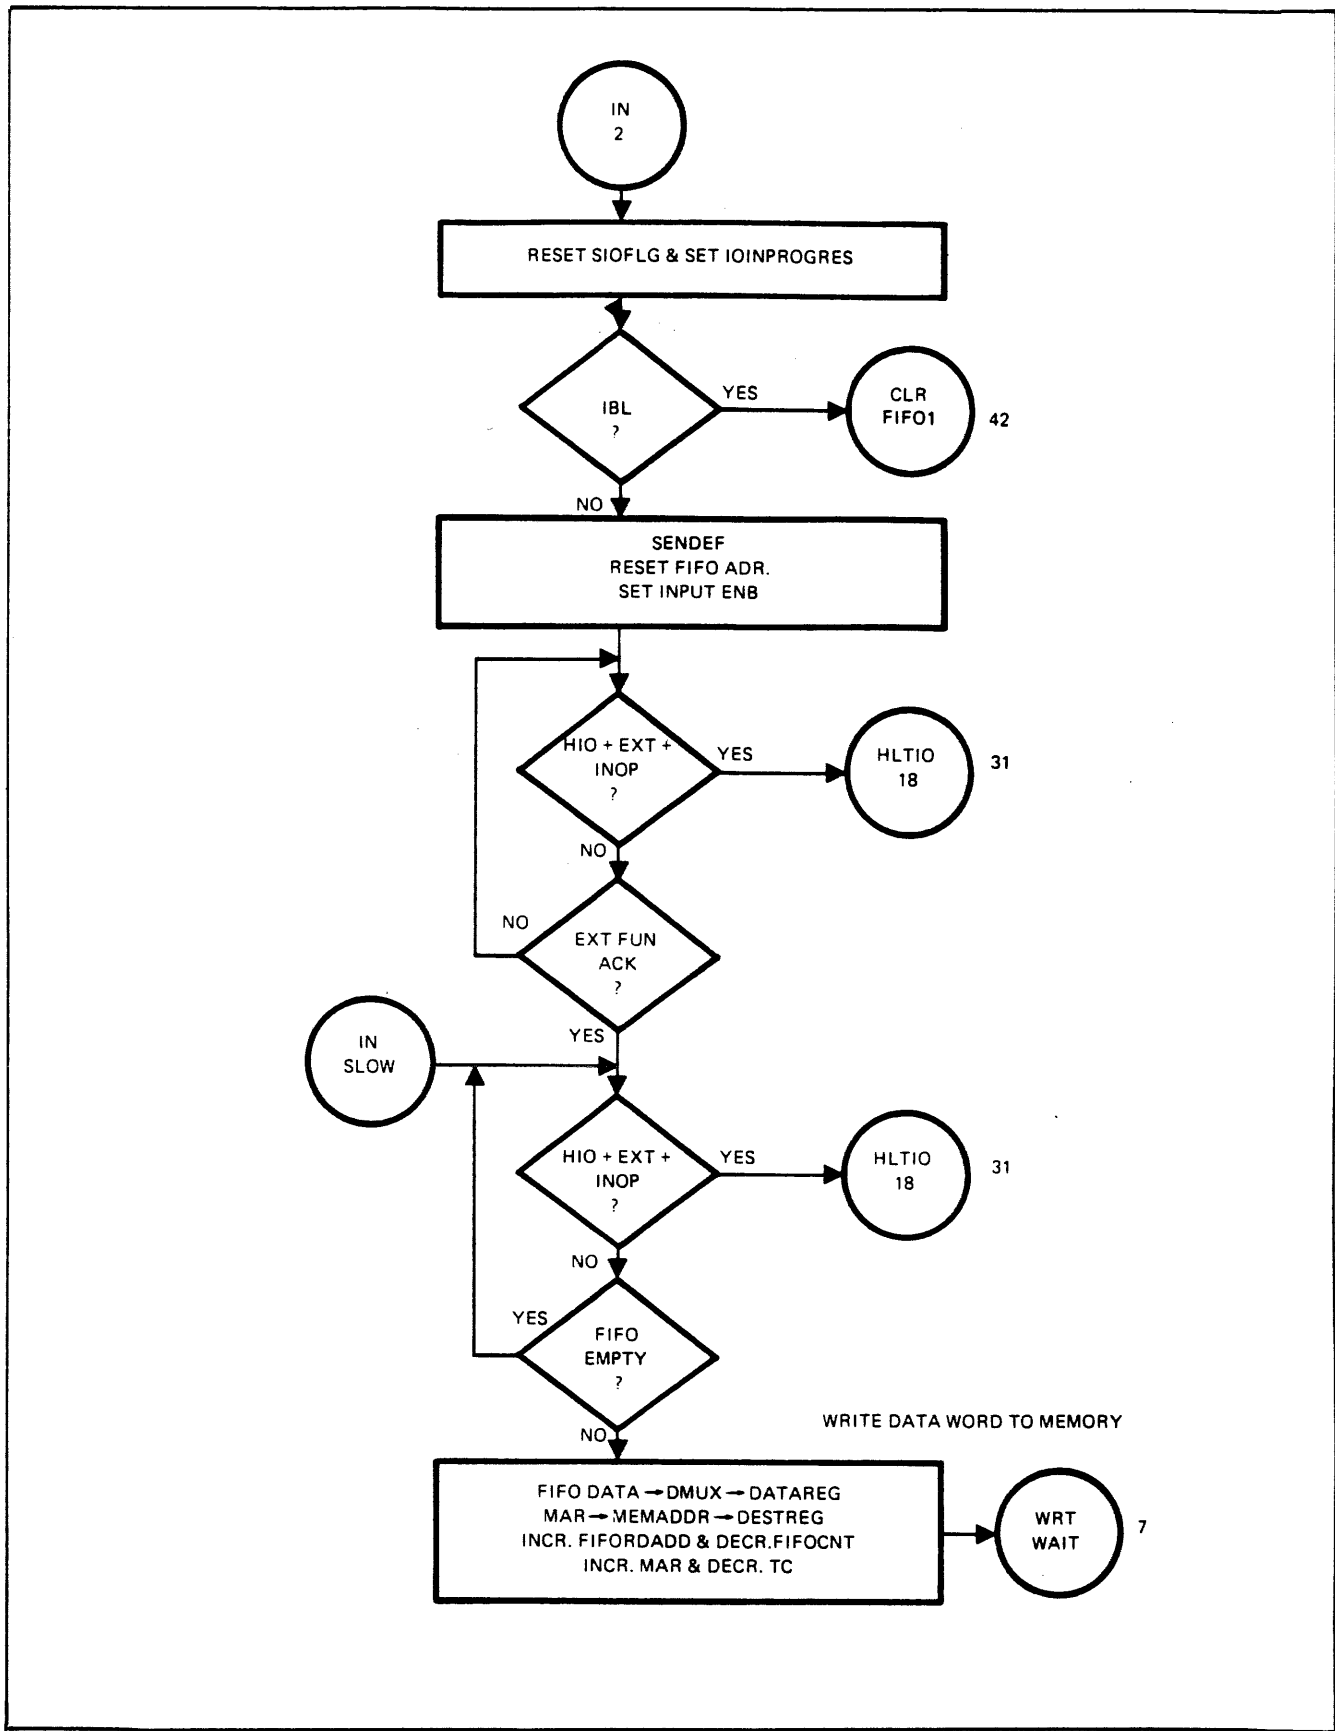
IN
2

RESET SIOFLG & SET IOINPROGRES

IBL
?

YES

CLR
FIFO1

42

NO

SENDEF
RESET FIFO ADR.
SET INPUT ENB

HIO + EXT +
INOP
?

YES

HLTIO
18

31

NO

NO

EXT FUN
ACK
?

YES

IN
SLOW

HIO + EXT +
INOP
?

YES

HLTIO
18

31

NO

YES

FIFO
EMPTY
?

NO

WRITE DATA WORD TO MEMORY

FIFO DATA → DMUX → DATAREG
MAR → MEMADDR → DESTREG
INCR. FIFORDADD & DECR.FIFOCNT
INCR. MAR & DECR. TC

WRT
WAIT

7